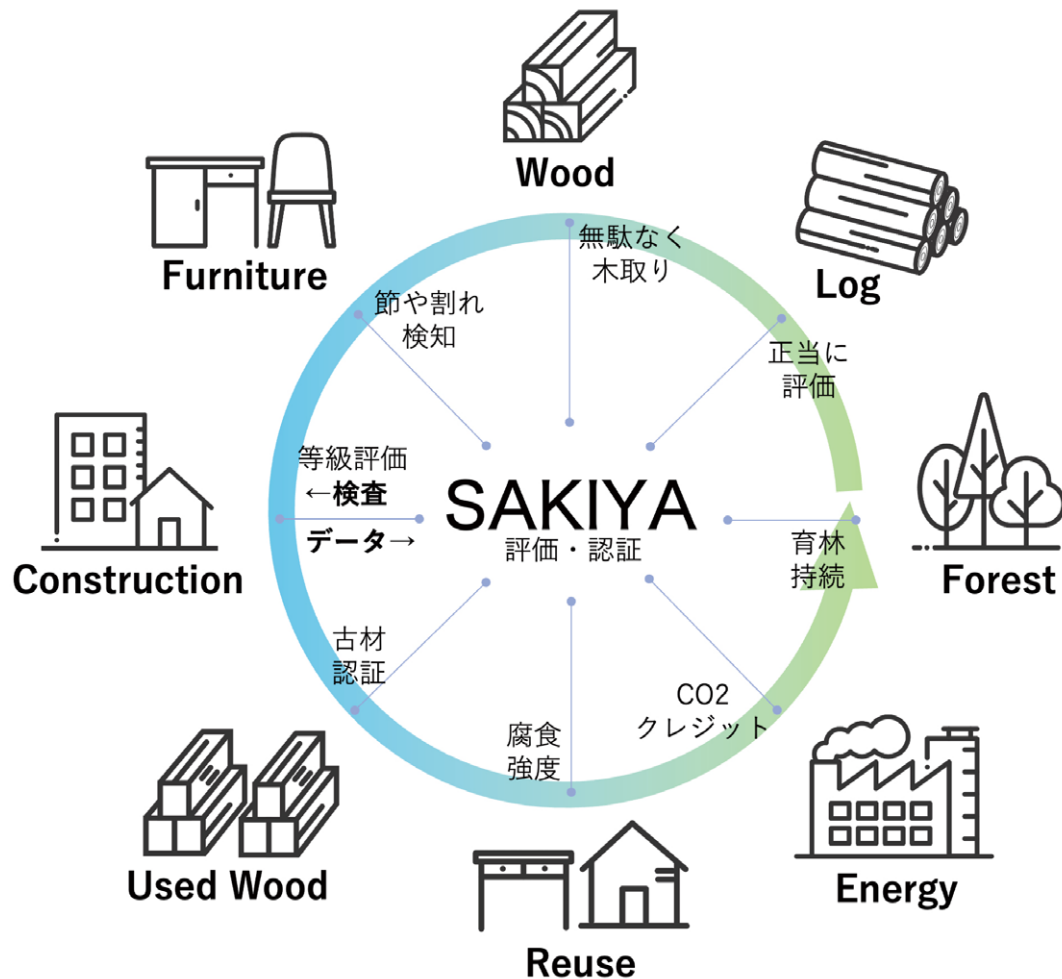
Wood

Furniture

Log

無駄なく
木取り

節や割れ
検知

正当に
評価

等級評価
←検査

SAKIYA
評価・認証

データ→

育林
持続

Construction

Forest

古材
認証

CO2
クレジット

腐食
強度

Used Wood

Energy

Reuse